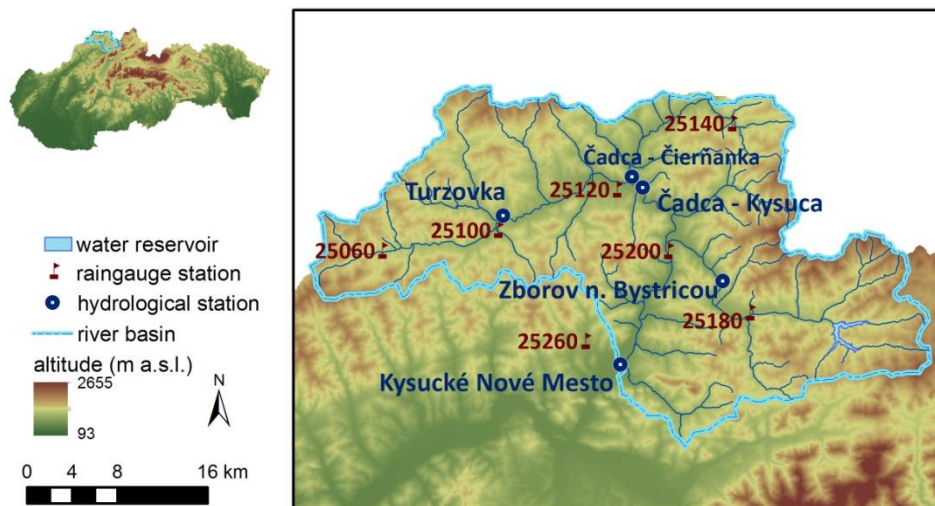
water reservoir
raingauge station
hydrological station
river basin
altitude (m a.s.l.)
2655
93
N
0 4 8 16 km

25140
Čadca - Čierňanka
Turzovka
25120
Čadca - Kysuca
25060
25100
25200
Zborov n. Bystricou
25180
25260
Kysucké Nové Mesto